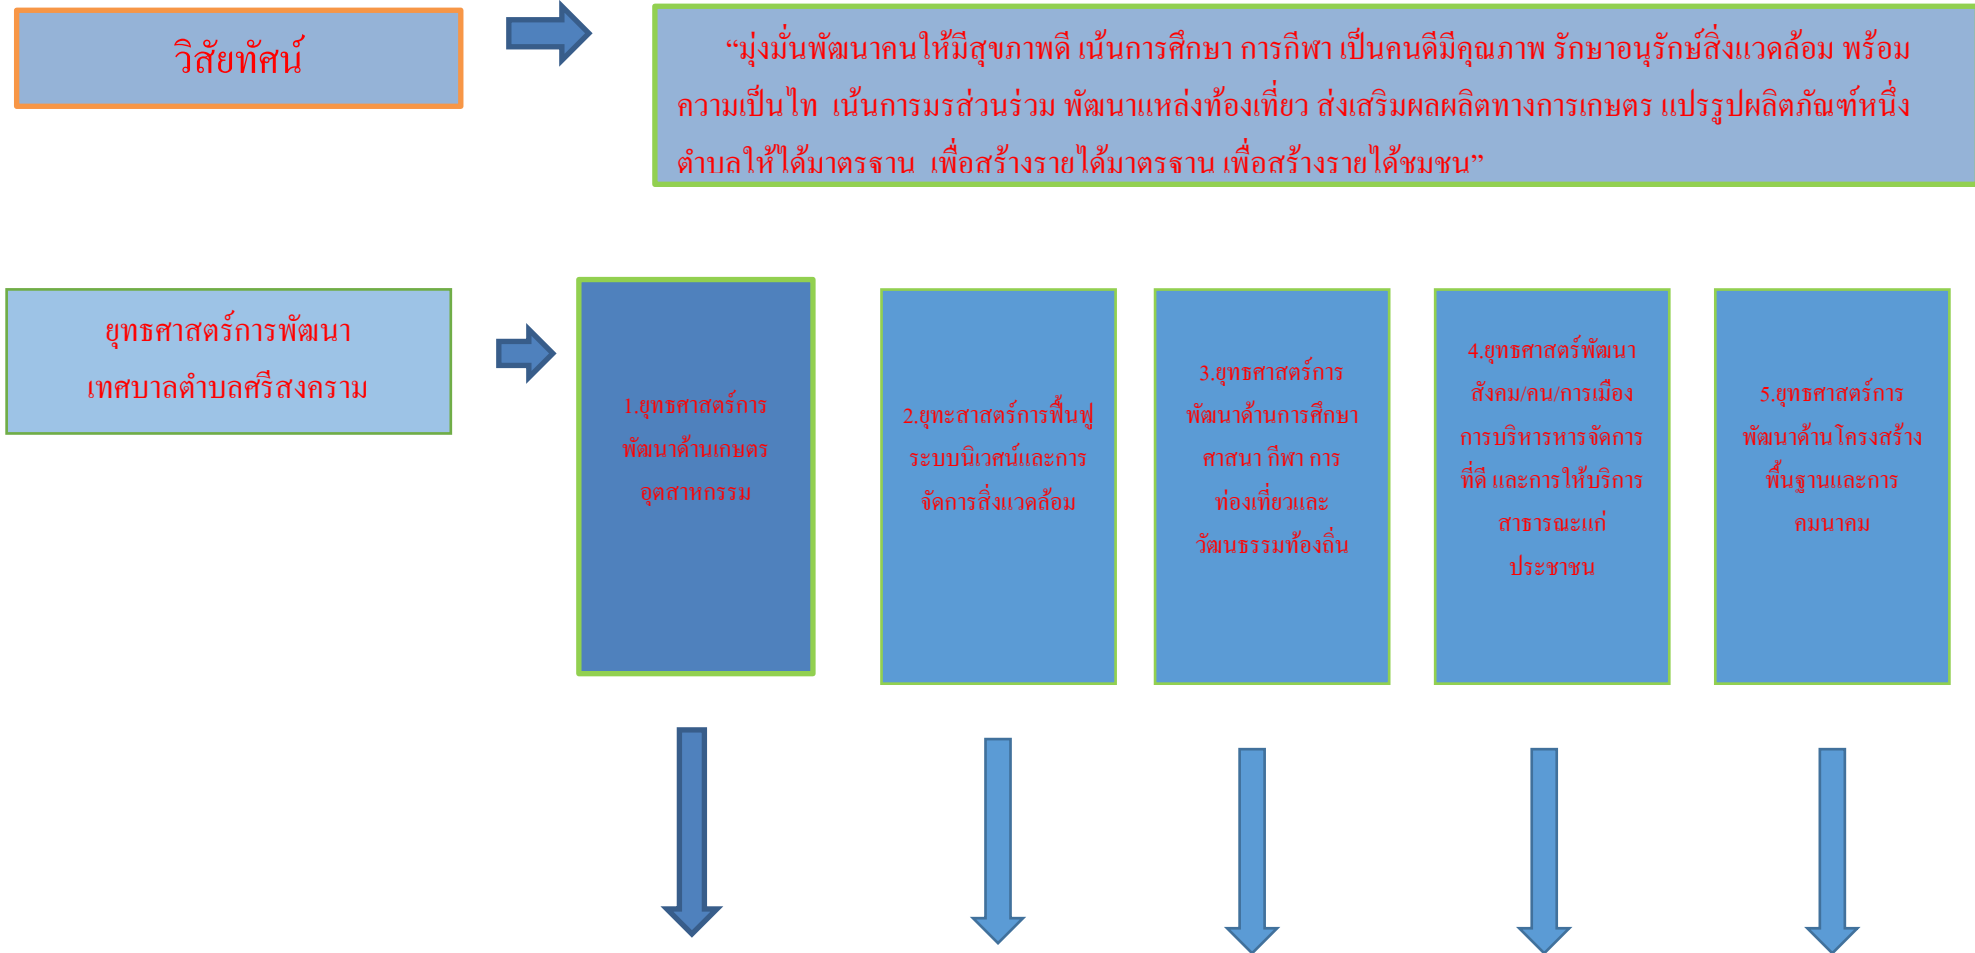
วิสัยทัศน์

“มุ่งมั่นพัฒนาคนให้มีสุขภาพดี เน้นการศึกษา การกีฬา เป็นคนดีมีคุณภาพ รักษาอนุรักษ์สิ่งแวดล้อม พร้อมความเป็นไท เน้นการมรส่วนร่วม พัฒนาแหล่งท้องเที่ยว ส่งเสริมผลผลิตทางการเกษตร แปรรูปผลิตภัณฑ์หนึ่งตำบลให้ได้มาตรฐาน เพื่อสร้างรายได้มาตรฐาน เพื่อสร้างรายได้ชมชน”

ยุทธศาสตร์การพัฒนา เทศบาลตำบลศรีสงคราม

1.ยุทธศาสตร์การพัฒนาด้านเกษตร อุตสาหกรรม

2.ยุทะสาสตร์การฟื้นฟูระบบนิเวศน์และการจัดการสิ่งแวดล้อม

3.ยุทธศาสตร์การพัฒนาด้านการศึกษา ศาสนา กีฬา การท่องเที่ยวและวัฒนธรรมท้องถิ่น

4.ยุทธศาสตร์พัฒนาสังคม/คน/การเมือง การบริหารหารจัดการที่ดี และการให้บริการสาธารณะแก่ประชาชน

5.ยุทธศาสตร์การพัฒนาด้าน โครงสร้างพื้นฐานและการคมนาคม